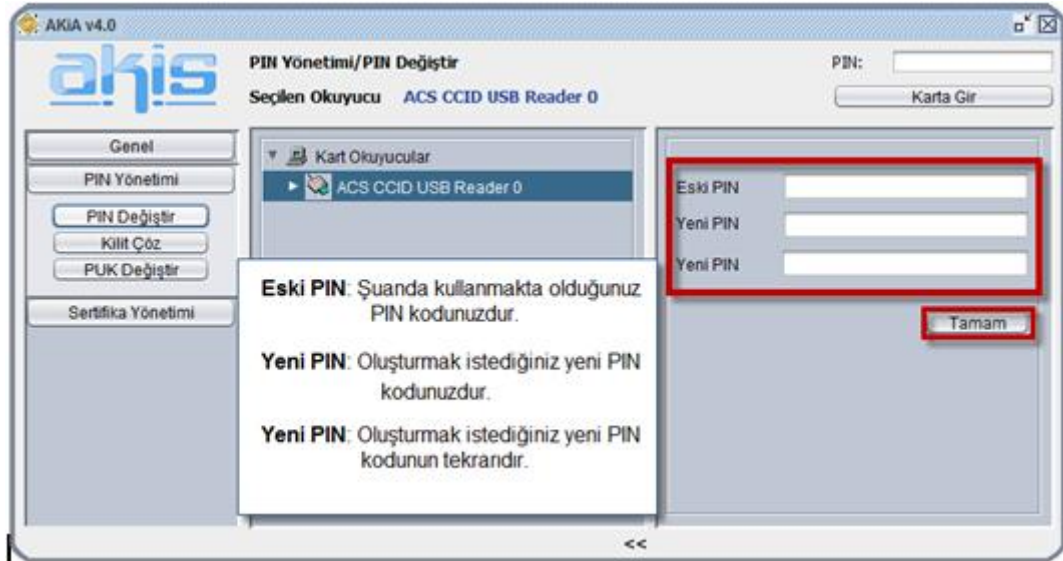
AKiA v4.0

akis

PIN Yönetimi/PIN Değiştir

Seçilen Okuyucu ACS CCID USB Reader 0

PIN:

Karta Gir

Genel

PIN Yönetimi

PIN Değiştir

Kilit Çöz

PUK Değiştir

Sertifika Yönetimi

Kart Okuyucular

ACS CCID USB Reader 0

Eski PIN

Yeni PIN

Yeni PIN

Tamam

**Eski PIN**: Şuanda kullanmakta olduğunuz PIN kodunuzdur.

**Yeni PIN**: Oluşturmak istediğiniz yeni PIN kodunuzdur.

**Yeni PIN**: Oluşturmak istediğiniz yeni PIN kodunun tekrarıdır.

<<